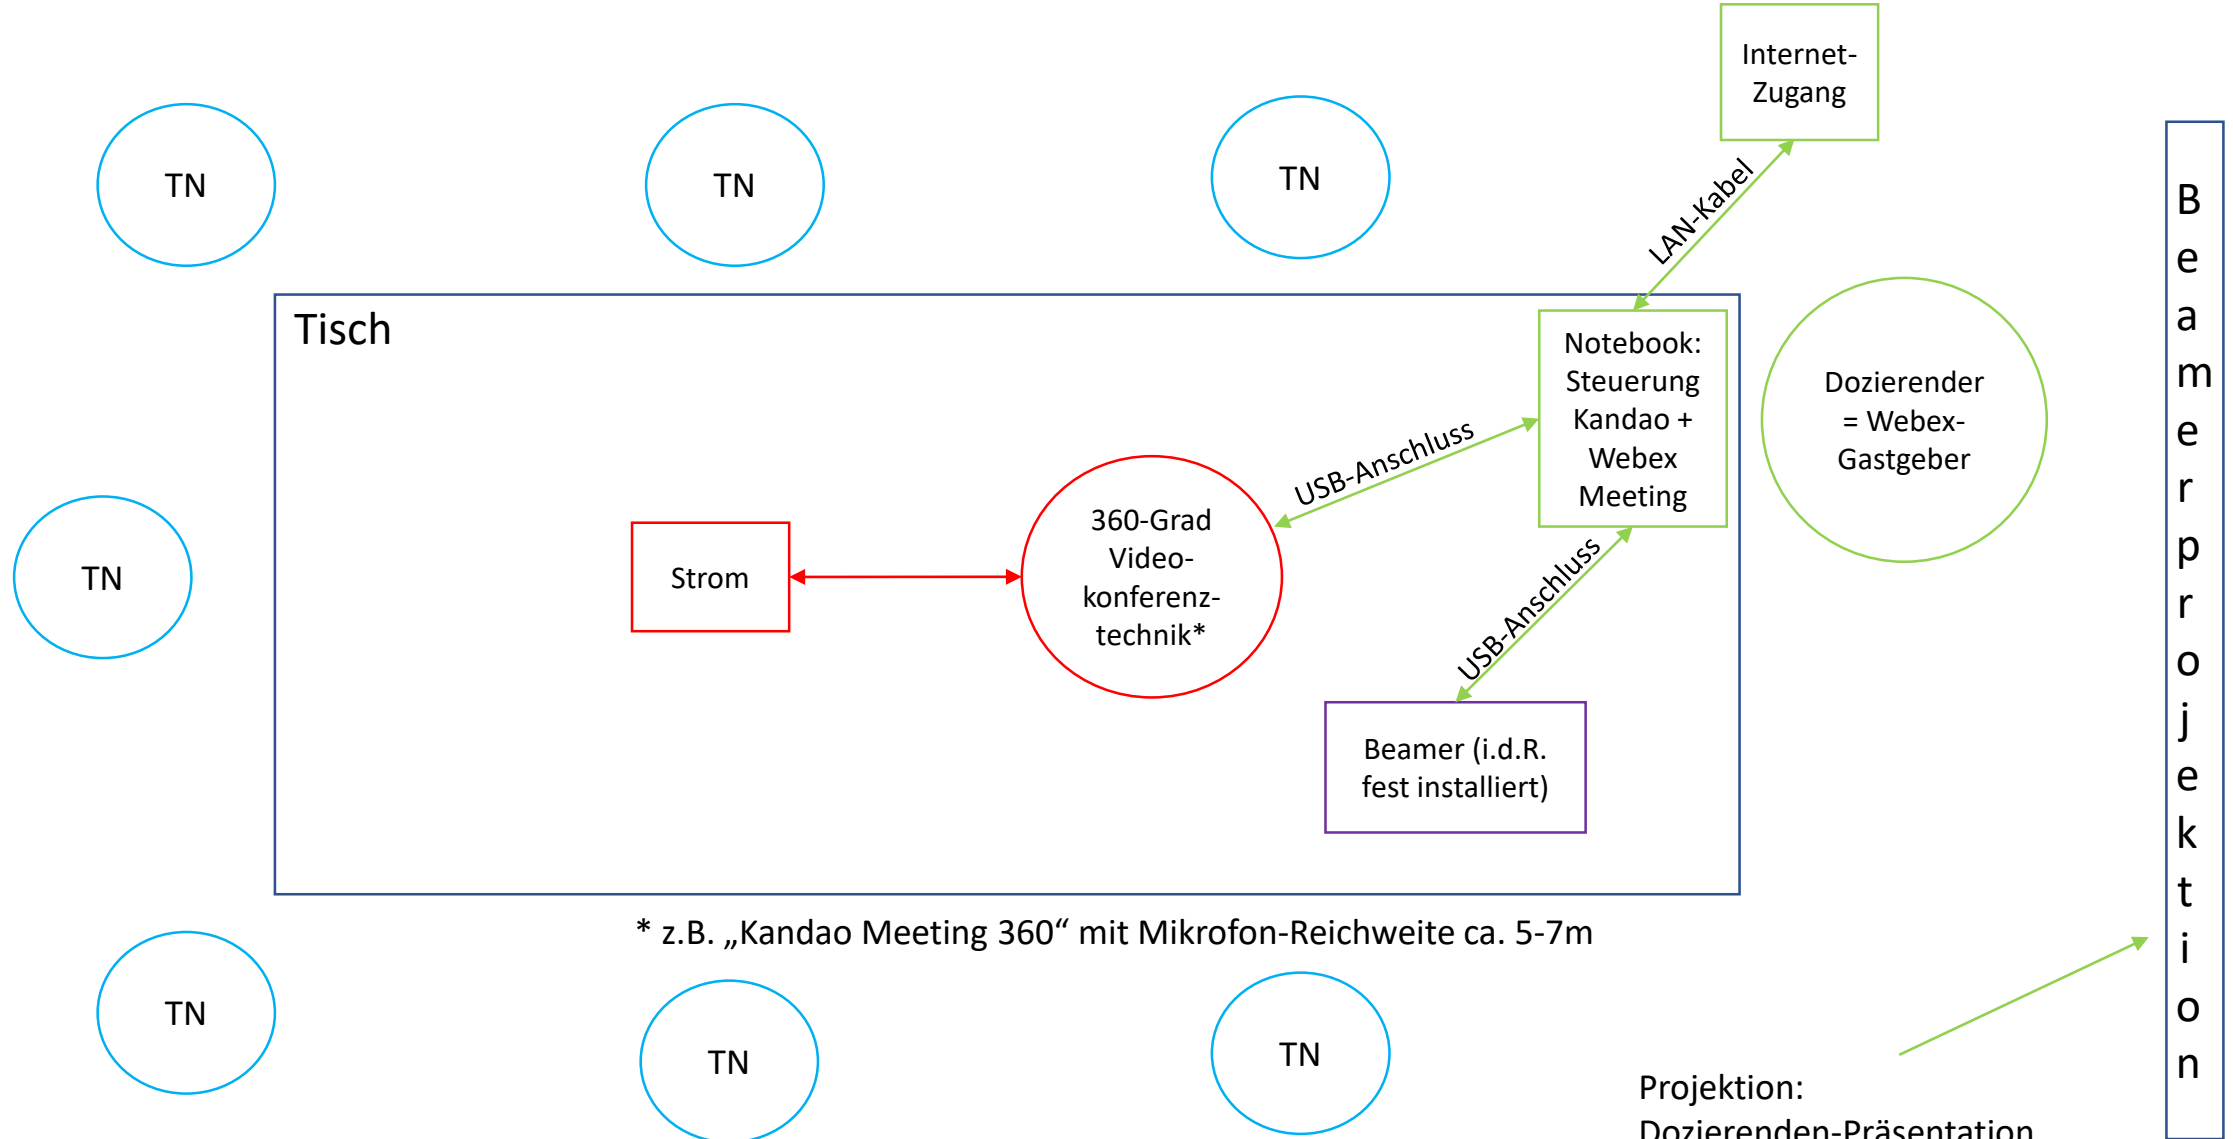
Internet-Zugang

TN

TN

TN

LAN-Kabel

Tisch

Notebook: Steuerung Kandao + Webex Meeting

Dozierender = Webex-Gastgeber

USB-Anschluss

360-Grad Video-konferenz-technik*

Strom

TN

USB-Anschluss

Beamer (i.d.R. fest installiert)

Beamerprojektion

* z.B. „Kandao Meeting 360“ mit Mikrofon-Reichweite ca. 5-7m

TN

TN

TN

Projektion:
Dozierenden-Präsentation